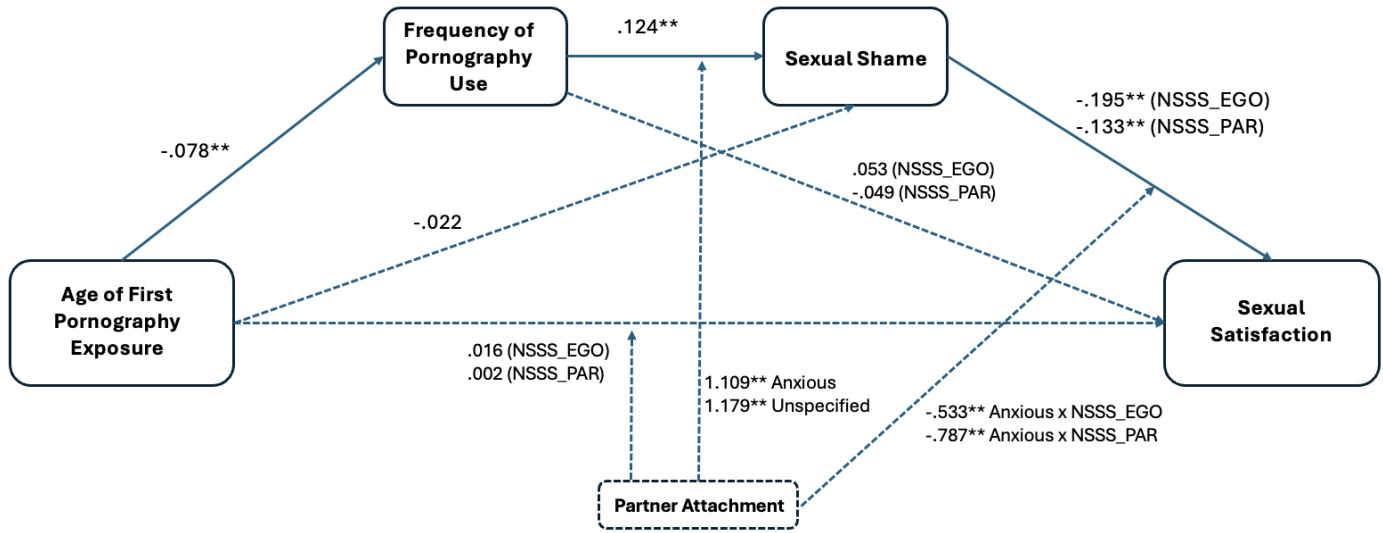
Frequency of Pornography Use

.124**

Sexual Shame

-.195** (NSSS_EGO)
-.133** (NSSS_PAR)

-.078**

.053 (NSSS_EGO)
-.049 (NSSS_PAR)

-.022

Age of First Pornography Exposure

Sexual Satisfaction

.016 (NSSS_EGO)
.002 (NSSS_PAR)

1.109** Anxious
1.179** Unspecified

-.533** Anxious x NSSS_EGO
-.787** Anxious x NSSS_PAR

Partner Attachment